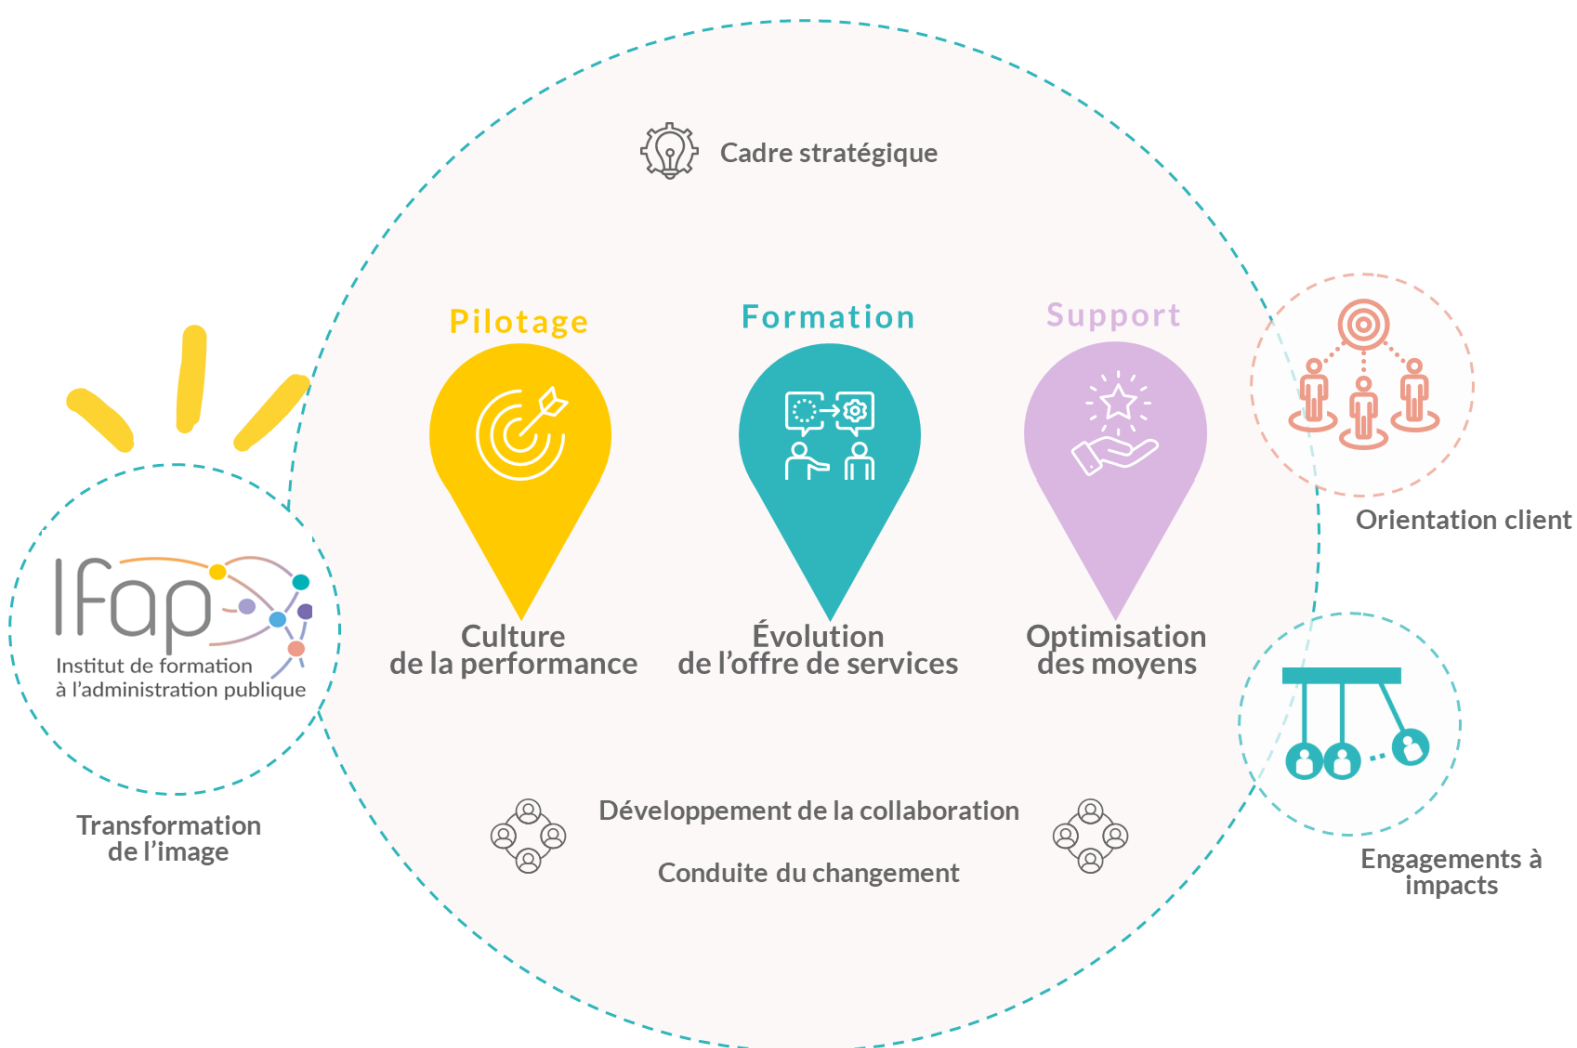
Cadre stratégique

Pilotage

Formation

Support

Orientation client

Ifap
Institut de formation à l'administration publique

Transformation de l'image

Culture de la performance

Évolution de l'offre de services

Optimisation des moyens

Développement de la collaboration

Conduite du changement

Engagements à impacts